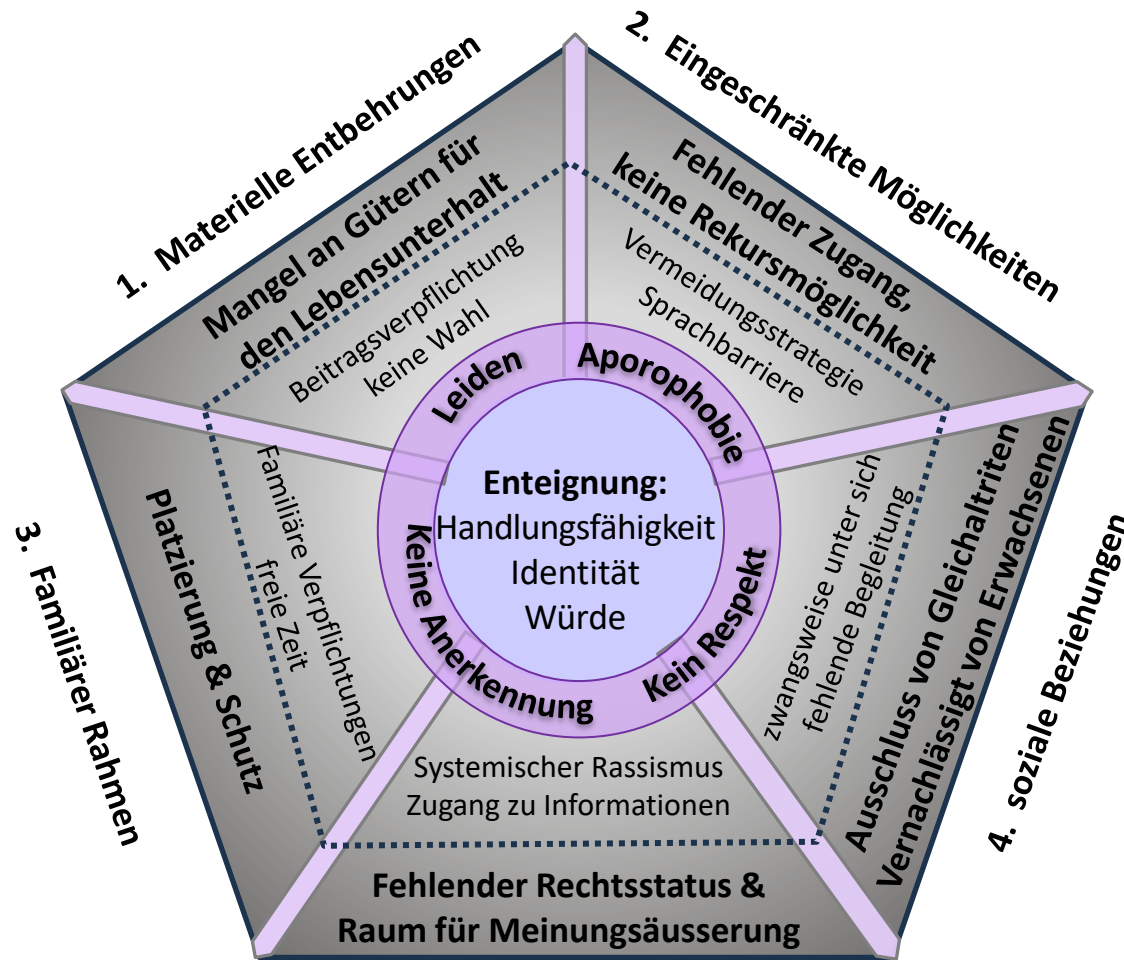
1. Materielle Entbehrungen

Mangel an Gütern für den Lebensunterhalt

Beitragsverpflichtung
keine Wahl

2. Eingeschränkte Möglichkeiten

Fehlender Zugang, keine Rekursmöglichkeit

Vermeidungsstrategie
Sprachbarriere

3. Familiärer Rahmen

Platzierung & Schutz

Familiäre Verpflichtungen
freie Zeit

4. soziale Beziehungen

Ausschluss von Gleichaltriten
Vernachlässigt von Erwachsenen

zwangsweise unter sich
fehlende Begleitung

Systemischer Rassismus
Zugang zu Informationen

Fehlender Rechtsstatus &
Raum für Meinungsäusserung

Leiden
Aporophobie
Kein Respekt
Keine Anerkennung

Enteignung:
Handlungsfähigkeit
Identität
Würde